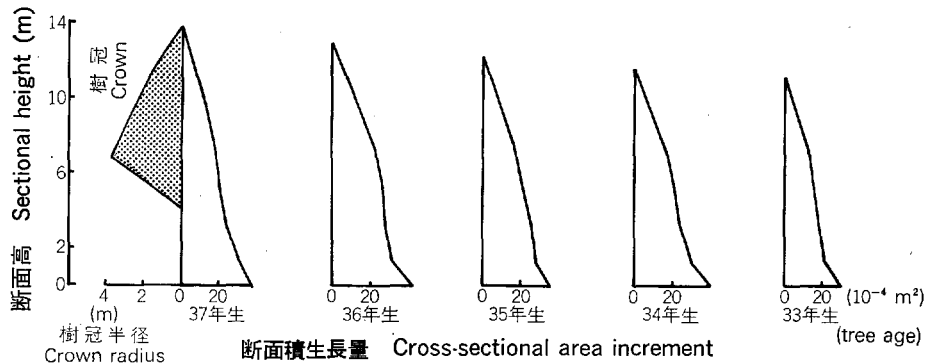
断面高 Sectional height (m)

14
10
6
2
0

樹冠 Crown

4 2 0
(m)
樹冠半径
Crown radius

0 20
37年生

0 20
36年生

0 20
35年生

0 20
34年生

0 20
33年生

$(10^{-4}\ m^2)$
(tree age)

断面積生長量 Cross-sectional area increment